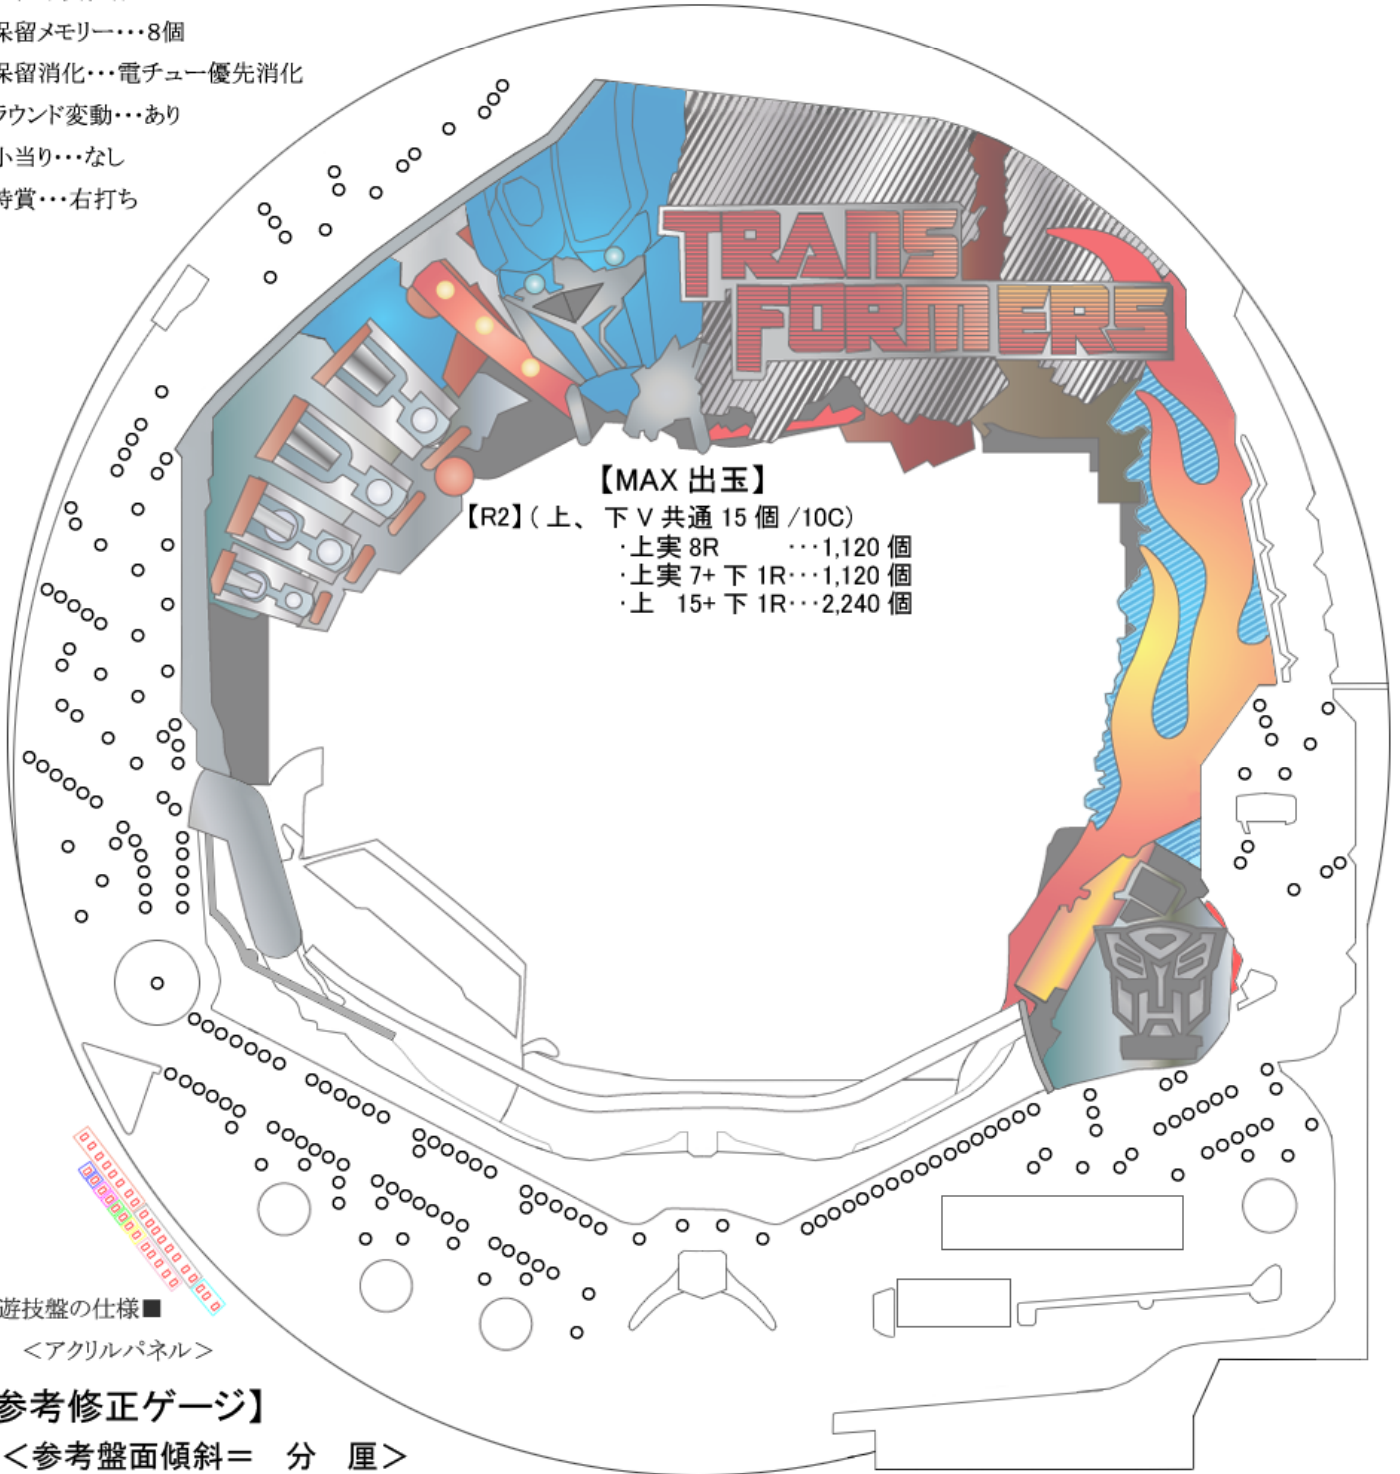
保留メモリー・・・8個
保留消化・・・電チュー優先消化
ラウンド変動・・・あり
小当り・・・なし
特賞・・・右打ち

TRANS FORMERS

【MAX 出玉】
【R2】（上、下 V 共通 15 個 /10C）
・上実 8R ・・・1,120 個
・上実 7+ 下 1R・・・1,120 個
・上 15+ 下 1R・・・2,240 個

遊技盤の仕様■
＜アクリルパネル＞

参考修正ゲージ】
＜参考盤面傾斜＝ 分 厘＞